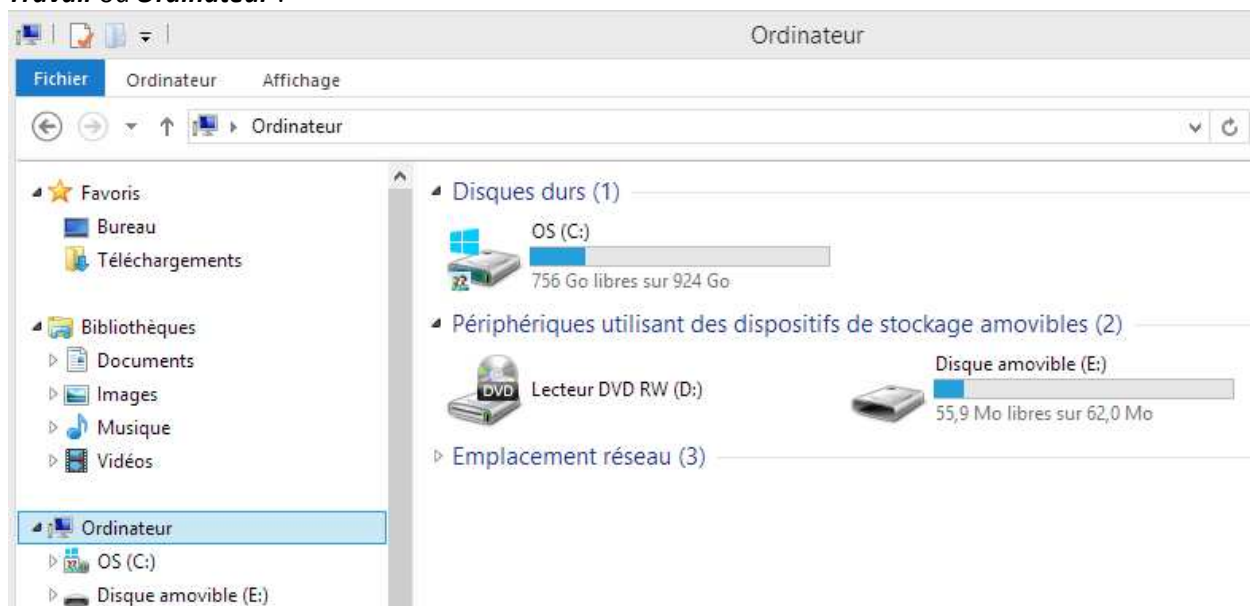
Travail ou Ordinateur :

Ordinateur

Fichier Ordinateur Affichage

Ordinateur

Favoris
Bureau
Téléchargements

Bibliothèques
Documents
Images
Musique
Vidéos

Ordinateur
OS (C:)
Disque amovible (E:)

Disques durs (1)

OS (C:)
756 Go libres sur 924 Go

Périphériques utilisant des dispositifs de stockage amovibles (2)

DVD
Lecteur DVD RW (D:)

Disque amovible (E:)
55,9 Mo libres sur 62,0 Mo

Emplacement réseau (3)